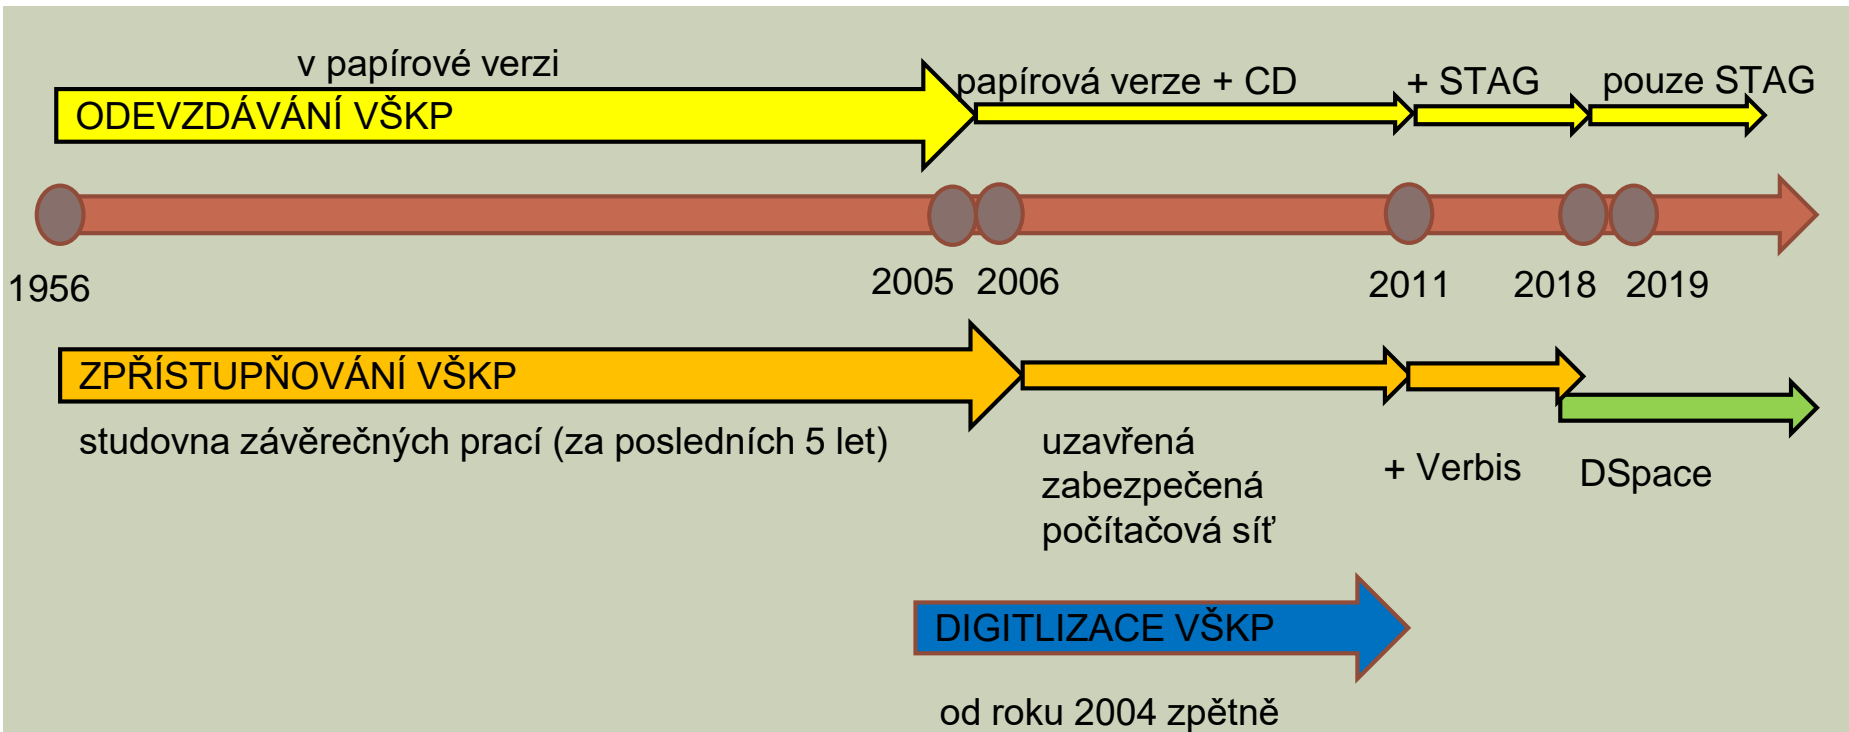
v papírové verzi

ODEVZDÁVÁNÍ VŠKP

papírová verze + CD

+ STAG

pouze STAG

1956

2005

2006

2011

2018

2019

ZPŘÍSTUPŇOVÁNÍ VŠKP

studovna závěrečných prací (za posledních 5 let)

uzavřená zabezpečená počítačová síť

+ Verbis

DSpace

DIGITLIZACE VŠKP

od roku 2004 zpětně